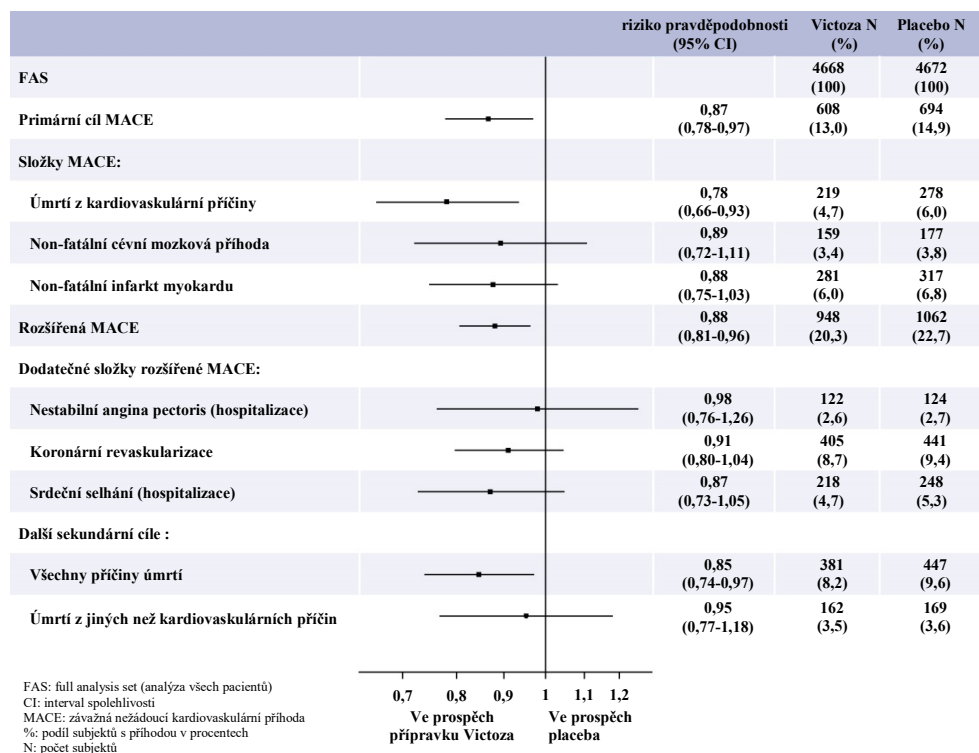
| | | riziko pravděpodobnosti (95% CI) | Victoza N (%) | Placebo N (%) |
|---|---|---|---|---|
| FAS | | | 4668 (100) | 4672 (100) |
| Primární cíl MACE | | 0,87 (0,78-0,97) | 608 (13,0) | 694 (14,9) |
| Složky MACE: | | | | |
| Úmrtí z kardiovaskulární příčiny | | 0,78 (0,66-0,93) | 219 (4,7) | 278 (6,0) |
| Non-fatální cévní mozková příhoda | | 0,89 (0,72-1,11) | 159 (3,4) | 177 (3,8) |
| Non-fatální infarkt myokardu | | 0,88 (0,75-1,03) | 281 (6,0) | 317 (6,8) |
| Rozšířená MACE | | 0,88 (0,81-0,96) | 948 (20,3) | 1062 (22,7) |
| Dodatečné složky rozšířené MACE: | | | | |
| Nestabilní angina pectoris (hospitalizace) | | 0,98 (0,76-1,26) | 122 (2,6) | 124 (2,7) |
| Koronární revaskularizace | | 0,91 (0,80-1,04) | 405 (8,7) | 441 (9,4) |
| Srdeční selhání (hospitalizace) | | 0,87 (0,73-1,05) | 218 (4,7) | 248 (5,3) |
| Další sekundární cíle : | | | | |
| Všechny příčiny úmrtí | | 0,85 (0,74-0,97) | 381 (8,2) | 447 (9,6) |
| Úmrtí z jiných než kardiovaskulárních příčin | | 0,95 (0,77-1,18) | 162 (3,5) | 169 (3,6) |

0,7 0,8 0,9 1 1,1 1,2

Ve prospěch přípravku Victoza

Ve prospěch placeba

FAS: full analysis set (analýza všech pacientů)
CI: interval spolehlivosti
MACE: závažná nežádoucí kardiovaskulární příhoda
%: podíl subjektů s příhodou v procentech
N: počet subjektů